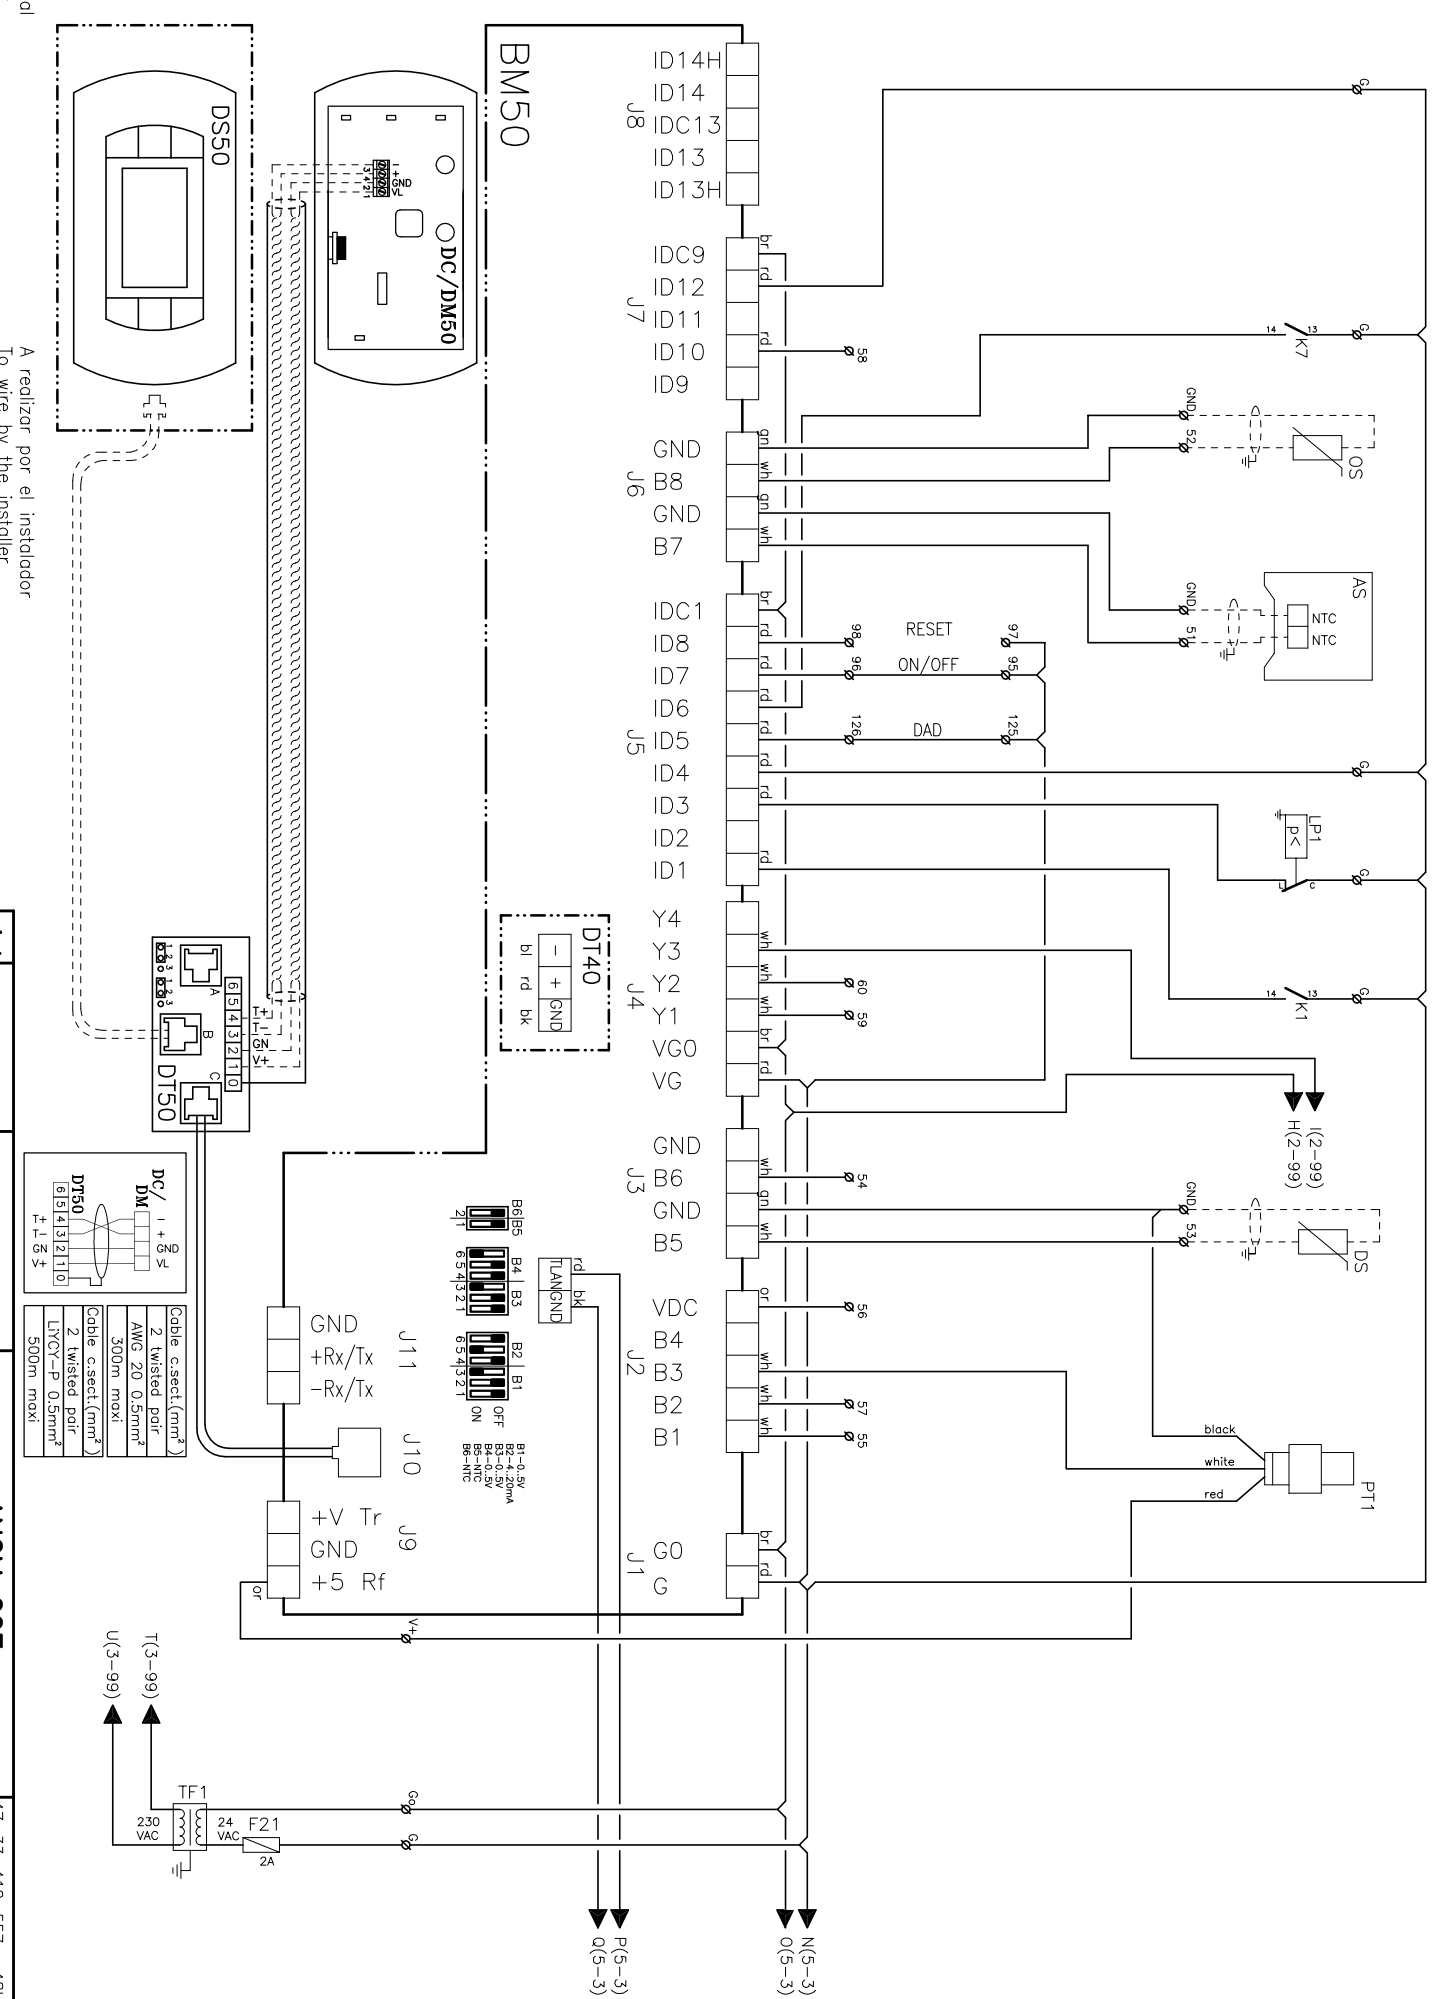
BM50

J8
ID14H
ID14
IDC13
ID13
ID13H

J7
IDC9
ID12
ID11
ID10
ID9

J6
GND
B8
GND
B7

J5
IDC1
ID8
ID7
ID6
ID5
ID4
ID3
ID2
ID1

J4
Y4
Y3
Y2
Y1
VG0
VG

J3
GND
B6
GND
B5

J2
VDC
B4
B3
B2
B1

J1
G0
G

br rd rd gn wh gn wh br rd rd rd rd rd rd rd wh wh wh br rd wh gn wh or wh wh wh br rd

G
14 13 K7 G
58
GND 52 OS
GND 51 AS NTC NTC
98 RESET 97
96 ON/OFF 95
126 DAD 125
G
LP1 p<
c G
14 13 K1 G
60
59
I(2–99)
H(2–99)
54
GND 53 DS
56
57
55
black
white
red
PT1
V+
G
G

DS50
DC/DM50
+ GND VL
3 4 2 1

DT40
– + GND
bl rd bk

DT50
A B C
6 5 4 3 2 1 0
T+ T– GN V+
1 2 3
1 2 3

DC/DM
– + GND VL
DT50
6 5 4 3 2 1 0
T+ T– GN V+

Cable c.sect.(mm²)
2 twisted pair
AWG 20 0.5mm²
300m maxi

Cable c.sect.(mm²)
2 twisted pair
LiYCY-P 0.5mm²
500m maxi

B6 B5
2 1
B4 B3
6 5 4 3 2 1
B2 B1
6 5 4 3 2 1
ON OFF
B1-0..5V
B2-4..20mA
B3-0..5V
B4-0..5V
B5-NTC
B6-NTC

rd bk
TLAN GND

J11
GND
+Rx/Tx
–Rx/Tx

J10

J9
+V Tr
GND
+5 Rf
or

U(3–99)
T(3–99)
TF1
230 VAC
24 VAC
F21
2A

P(5–3)
Q(5–3)
N(5–3)
O(5–3)

A realizar por el instalador
To wire by the installer